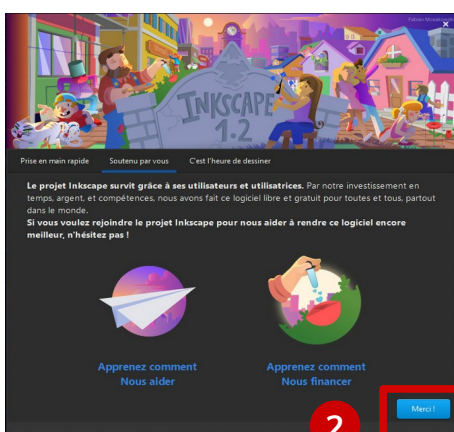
Fabián Mosakowski

INKSCAPE 1.2

Prise en main rapide
Soutenu par vous
C'est l'heure de dessiner

**Le projet Inkscape survit grâce à ses utilisateurs et utilisatrices.** Par notre investissement en temps, argent, et compétences, nous avons fait ce logiciel libre et gratuit pour toutes et tous, partout dans le monde.
**Si vous voulez rejoindre le projet Inkscape pour nous aider à rendre ce logiciel encore meilleur, n'hésitez pas !**

Apprenez comment
Nous aider

Apprenez comment
Nous financer

2

Merci !